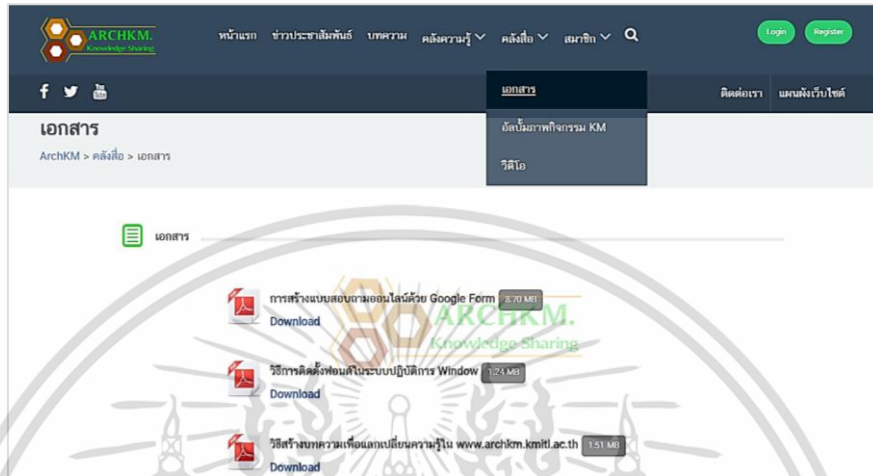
ARCHKM. Knowledge Sharing

หน้าแรก ข่าวประชาสัมพันธ์ บทความ คลังความรู้ คลังสื่อ สมาชิก

Login Register

ติดต่อเรา แผนผังเว็บไซต์

เอกสาร

อัลบั้มภาพกิจกรรม KM

วิดีโอ

เอกสาร

ArchKM > คลังสื่อ > เอกสาร

เอกสาร

การสร้างแบบสอบถามออนไลน์ด้วย Google Form 3.70 MB
Download

ARCHKM. Knowledge Sharing

วิธีการติดตั้งฟอนต์ในระบบปฏิบัติการ Window 1.24 MB
Download

วิธีสร้างบทความเพื่อแลกเปลี่ยนความรู้ใน www.archkm.kmitl.ac.th 1.51 MB
Download